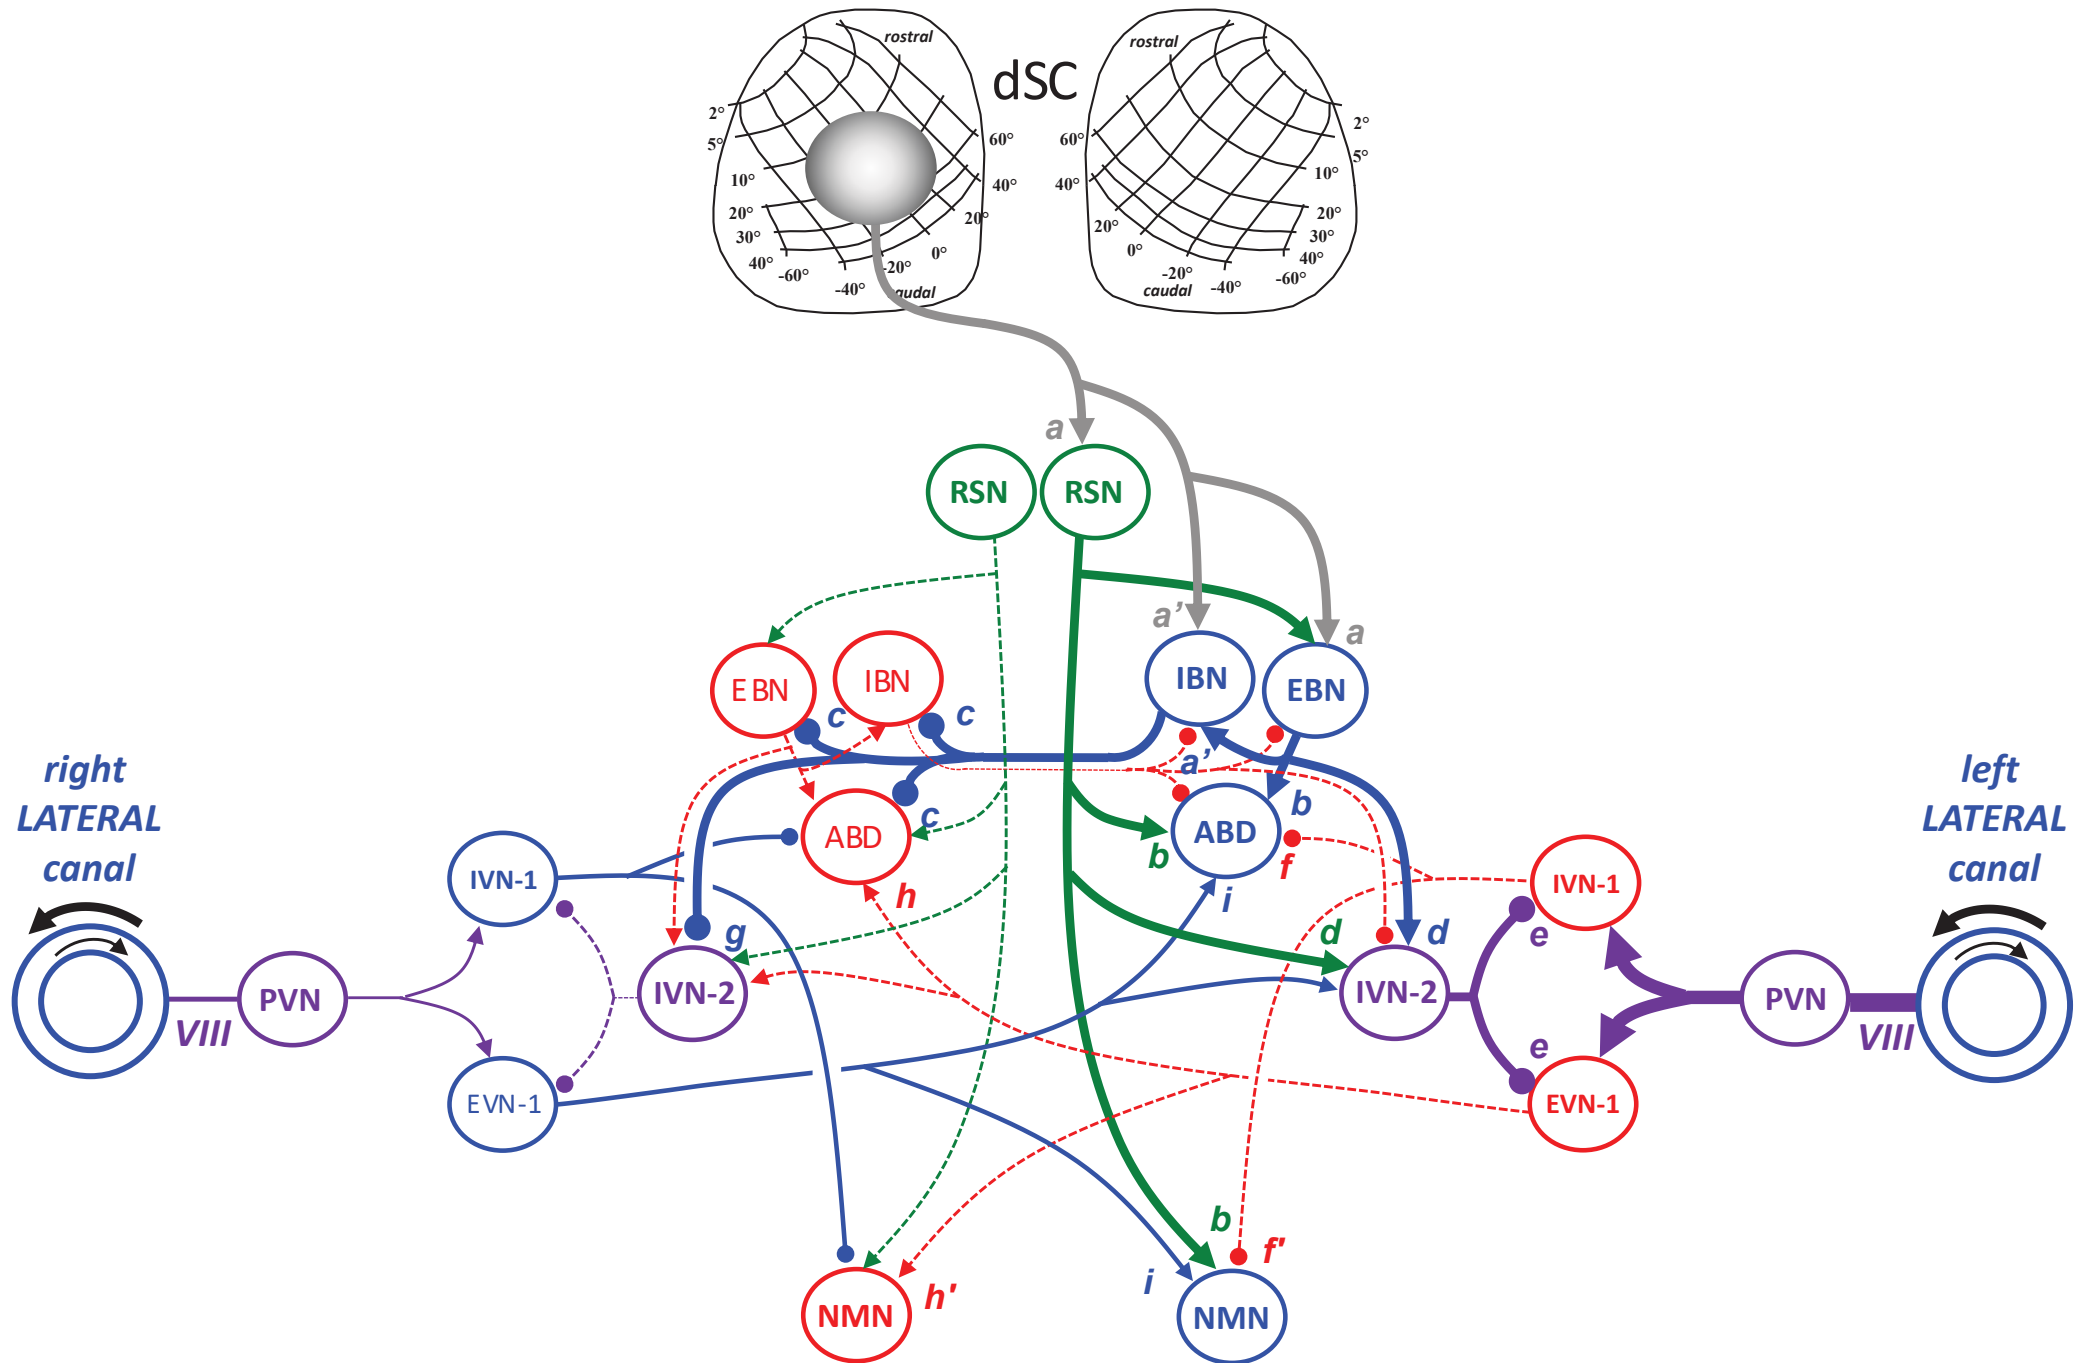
rostral
2°
5°
10°
20°
30°
40°
-60°
-40°
-20°
0°
20°
40°
60°
caudal

dSC

rostral
60°
40°
20°
0°
-20°
caudal
-40°
-60°
40°
30°
20°
10°
5°
2°

a
RSN
RSN

a'
a
E BN
IBN
c
c
IBN
EBN
a'
b
c
ABD
ABD
b
f
h
i

right LATERAL canal

left LATERAL canal

IVN-1
IVN-1
g
d
d
e
PVN
IVN-2
IVN-2
PVN
VIII
VIII
e
EVN-1
EVN-1

b
f'
NMN
h'
i
NMN